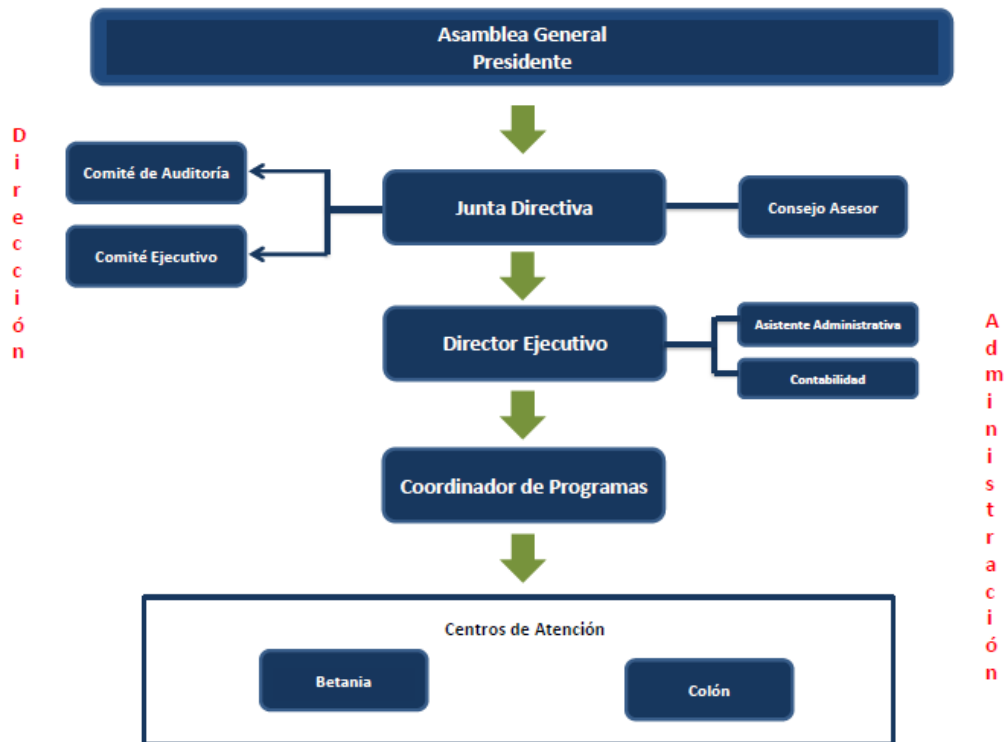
Asamblea General
Presidente

Dirección

Comité de Auditoría

Comité Ejecutivo

Junta Directiva

Consejo Asesor

Director Ejecutivo

Asistente Administrativa

Contabilidad

Administración

Coordinador de Programas

Centros de Atención

Betania

Colón